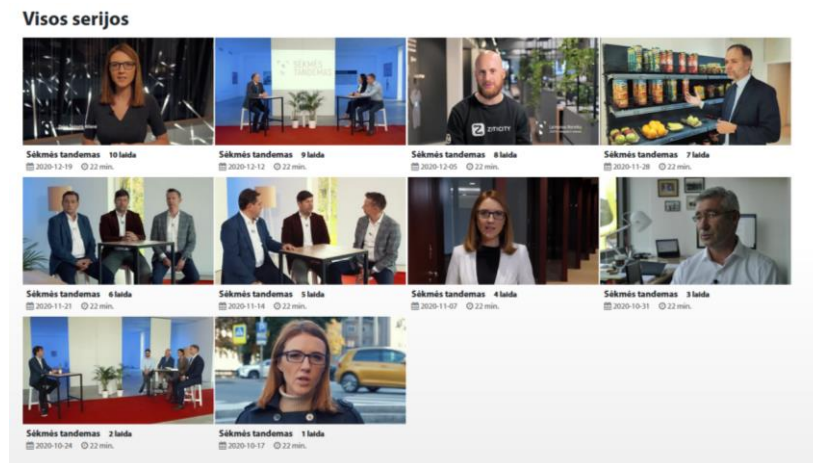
Visos serijos

Sėkmės tandemas 10 laida
2020-12-19 22 min.

SĖKMĖS TANDEMAS
Sėkmės tandemas 9 laida
2020-12-12 22 min.

ZITYTY
Sėkmės tandemas 8 laida
2020-12-05 22 min.

Sėkmės tandemas 7 laida
2020-11-28 22 min.

Sėkmės tandemas 6 laida
2020-11-21 22 min.

Sėkmės tandemas 5 laida
2020-11-14 22 min.

Sėkmės tandemas 4 laida
2020-11-07 22 min.

Sėkmės tandemas 3 laida
2020-10-31 22 min.

Sėkmės tandemas 2 laida
2020-10-24 22 min.

Sėkmės tandemas 1 laida
2020-10-17 22 min.